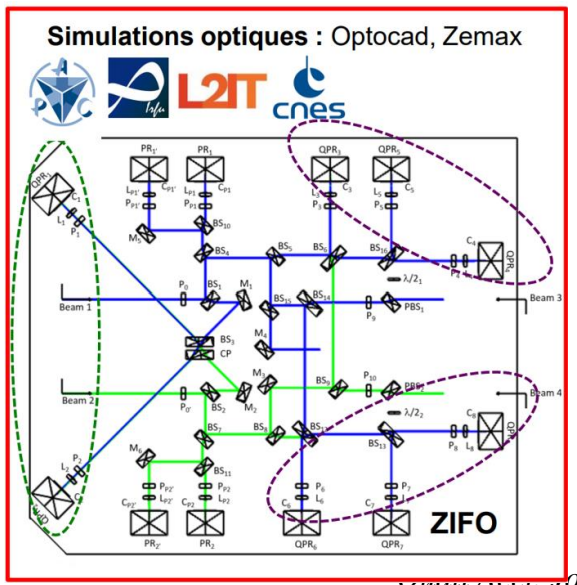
Simulations optiques : Optocad, Zemax

L2IT cnes

PR$_{1'}$ PR$_1$ QPR$_3$ QPR$_5$
QPR$_1$ C$_1$ L$_1$ P$_1$
L$_{P1'}$ C$_{P1'}$ P$_{P1'}$ L$_{P1}$ C$_{P1}$ P$_{P1}$
L$_3$ C$_3$ P$_3$ L$_5$ C$_5$ P$_5$
M$_5$ BS$_{10}$ BS$_4$ BS$_5$ BS$_6$ BS$_{16}$ C$_4$ P$_4$ L$_4$ QPR$_4$
$\lambda/2_1$
Beam 1 P$_0$ BS$_1$ M$_1$ BS$_{15}$ BS$_{14}$ P$_9$ PBS$_1$ Beam 3
M$_4$
BS$_3$ CP
M$_3$ BS$_9$ P$_{10}$ PBS$_2$
Beam 2 P$_{0'}$ BS$_2$ M$_2$ Beam 4
$\lambda/2_2$
BS$_7$ BS$_8$ BS$_{12}$ C$_8$ P$_8$ L$_8$ QPR$_8$
M$_6$ BS$_{11}$ BS$_{13}$
L$_2$ P$_2$ C$_2$ QPR$_2$
P$_6$ L$_6$ C$_6$ P$_7$ L$_7$ C$_7$
C$_{P2'}$ L$_{P2'}$ P$_{P2'}$ C$_{P2}$ L$_{P2}$ P$_{P2}$
PR$_{2'}$ PR$_2$ QPR$_6$ QPR$_7$
ZIFO